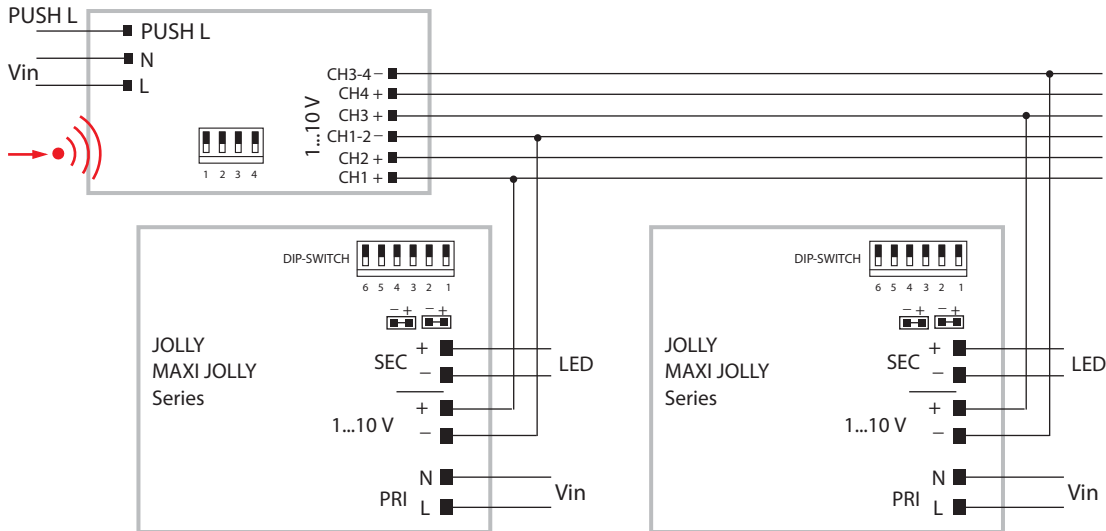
PUSH L
PUSH L
N
Vin
L

1 2 3 4

1...10 V
CH3-4 –
CH4 +
CH3 +
CH1-2 –
CH2 +
CH1 +

DIP-SWITCH
6 5 4 3 2 1
– + – +
JOLLY
MAXI JOLLY
Series
SEC +
–
LED
+
1...10 V
–
N
PRI
L
Vin

DIP-SWITCH
6 5 4 3 2 1
– + – +
JOLLY
MAXI JOLLY
Series
SEC +
–
LED
+
1...10 V
–
N
PRI
L
Vin